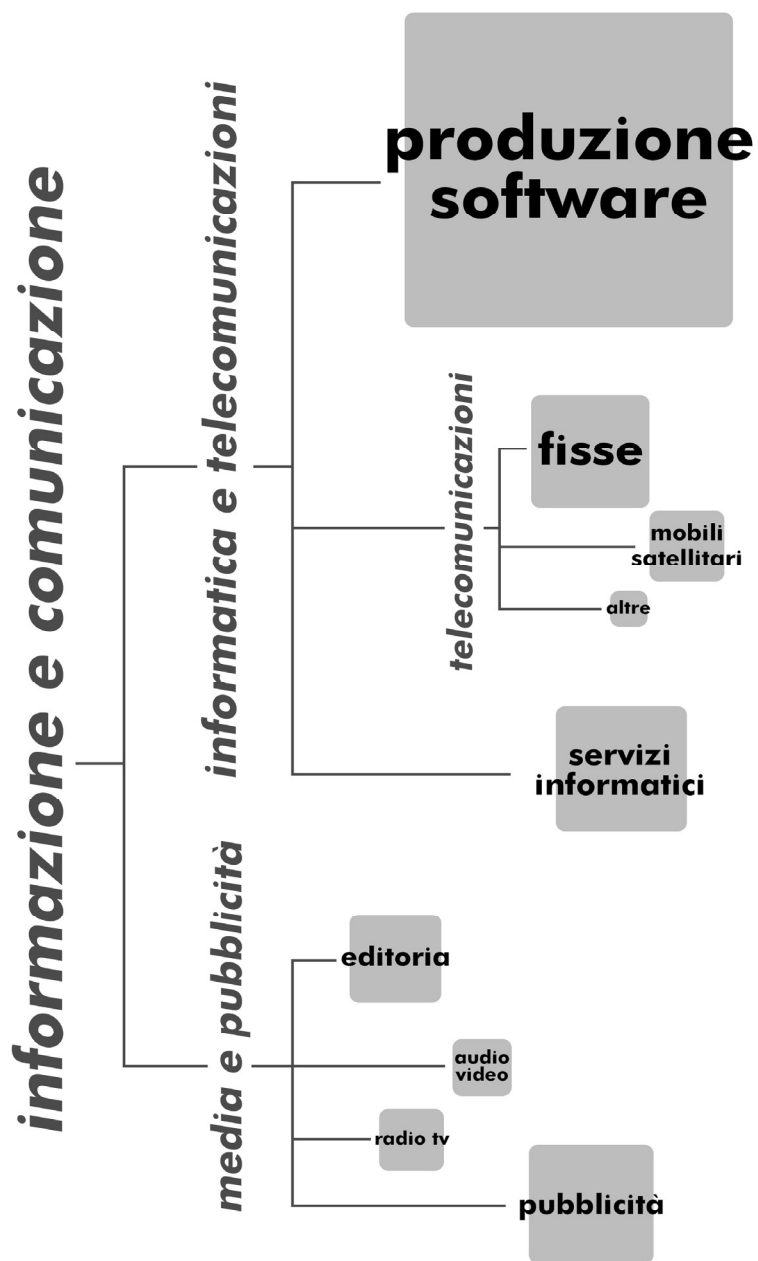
informazione e comunicazione

informatica e telecomunicazioni

produzione software

telecomunicazioni

fisse

mobili satellitari

altre

servizi informatici

media e pubblicità

editoria

audio video

radio tv

pubblicità